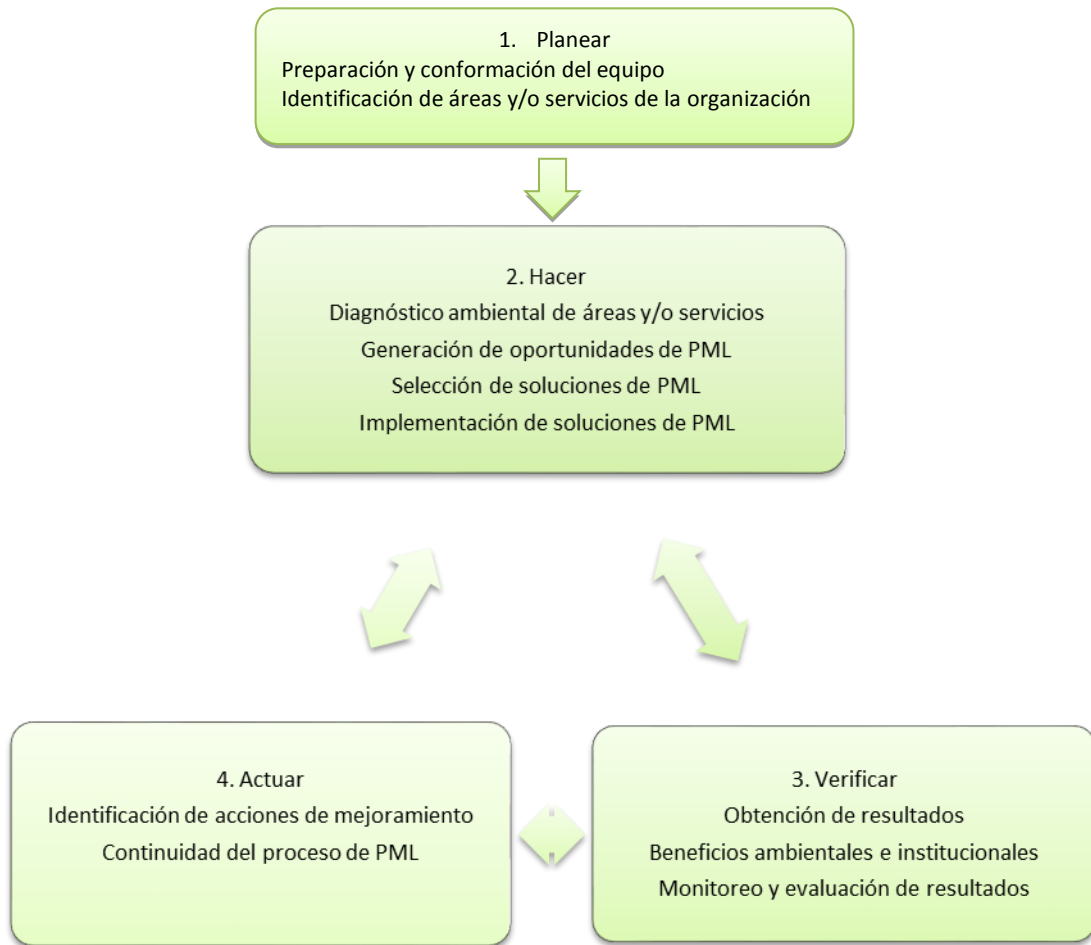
1. Planear
Preparación y conformación del equipo
Identificación de áreas y/o servicios de la organización

2. Hacer
Diagnóstico ambiental de áreas y/o servicios
Generación de oportunidades de PML
Selección de soluciones de PML
Implementación de soluciones de PML

4. Actuar
Identificación de acciones de mejoramiento
Continuidad del proceso de PML

3. Verificar
Obtención de resultados
Beneficios ambientales e institucionales
Monitoreo y evaluación de resultados